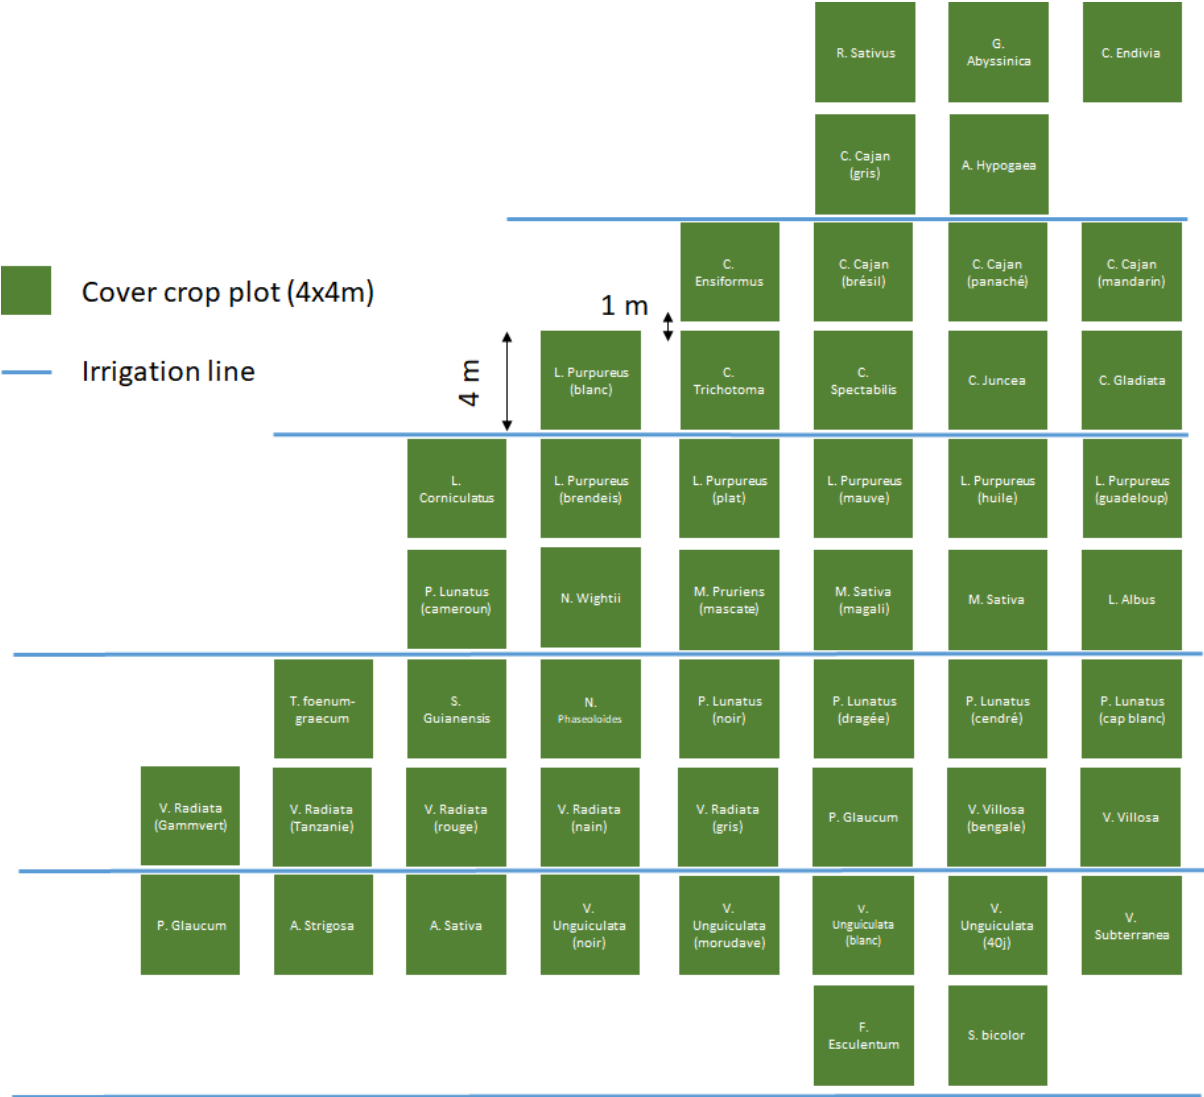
R. Sativus

G. Abyssinica

C. Endivia

C. Cajan (gris)

A. Hypogaea

Cover crop plot (4x4m)

Irrigation line

C. Ensiformus

C. Cajan (brésil)

C. Cajan (panaché)

C. Cajan (mandarin)

1 m

4 m

L. Purpureus (blanc)

C. Trichotoma

C. Spectabilis

C. Juncea

C. Gladiata

L. Corniculatus

L. Purpureus (brendeis)

L. Purpureus (plat)

L. Purpureus (mauve)

L. Purpureus (huile)

L. Purpureus (guadeloup)

P. Lunatus (cameroun)

N. Wightii

M. Pruriens (mascate)

M. Sativa (magali)

M. Sativa

L. Albus

T. foenum-graecum

S. Guianensis

N. Phaseoloides

P. Lunatus (noir)

P. Lunatus (dragée)

P. Lunatus (cendré)

P. Lunatus (cap blanc)

V. Radiata (Gammvert)

V. Radiata (Tanzanie)

V. Radiata (rouge)

V. Radiata (nain)

V. Radiata (gris)

P. Glaucum

V. Villosa (bengale)

V. Villosa

P. Glaucum

A. Strigosa

A. Sativa

V. Unguiculata (noir)

V. Unguiculata (morudave)

V. Unguiculata (blanc)

V. Unguiculata (40j)

V. Subterranea

F. Esculentum

S. bicolor